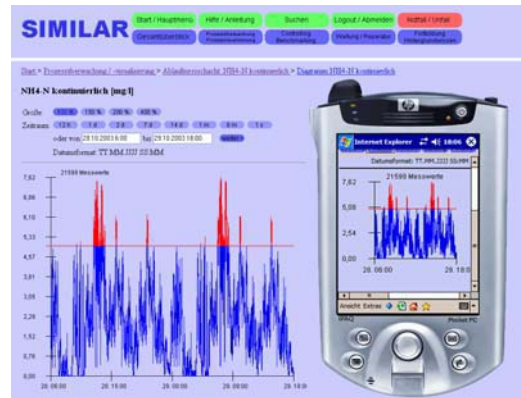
SIMILAR

Start / Hauptmenü | Hilfe / Anleitung | Suchen | Logout / Abmelden | Notfall / Unfall

Gesamtübersicht | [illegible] | Controlling Benchmarking | Wartung / Reparatur | Fortbildung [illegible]

Start > Prozessüberwachung / -visualisierung > Ablaufkonzentration NH4-N kontinuierlich > Diagramm NH4-N kontinuierlich

NH4-N kontinuierlich [mg/l]

Größe 100 % 150 % 200 % 400 %

Zeitraum 12 h 1 d 2 d 7 d 14 d 1 m 6 m 1 a

oder von 28.10.2003 6:00 bis 29.10.2003 18:00 senden

Datumsformat: TT.MM.JJJJ SS:MM

21599 Messwerte

7,62
6,86
6,10
5,33
4,57
3,81
3,05
2,28
1,52
0,76
0,00

26. 06:00 26. 15:00 26. 00:00 28. 06:00 28. 18:00

hp

Internet Explorer 18:06

Datumsformat: TT.MM.JJJJ SS:MM

21599 Messwerte

7,62
5,08
2,54
0,00

26. 06:00 28. 18:0

Ansicht Extras

iPAQ Pocket PC